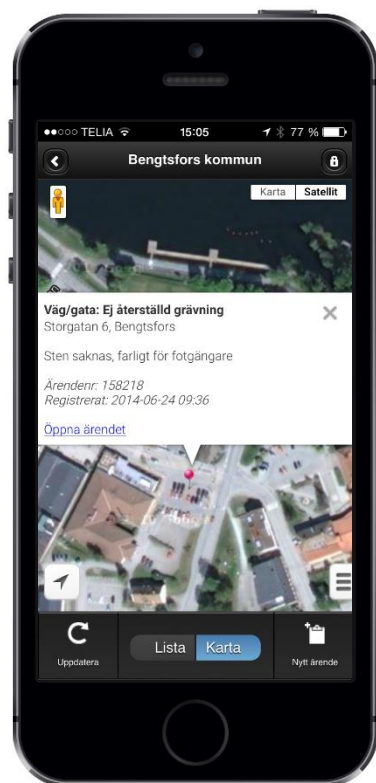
●●○○○ TELIA 15:05 77 %

Bengtsfors kommun

Karta Satellit

Väg/gata: Ej återställd grävning
Storgatan 6, Bengtsfors

Sten saknas, farligt för fotgängare

Ärendenr: 158218
Registrerat: 2014-06-24 09:36

Öppna ärendet

Uppdatera

Lista Karta

Nytt ärende